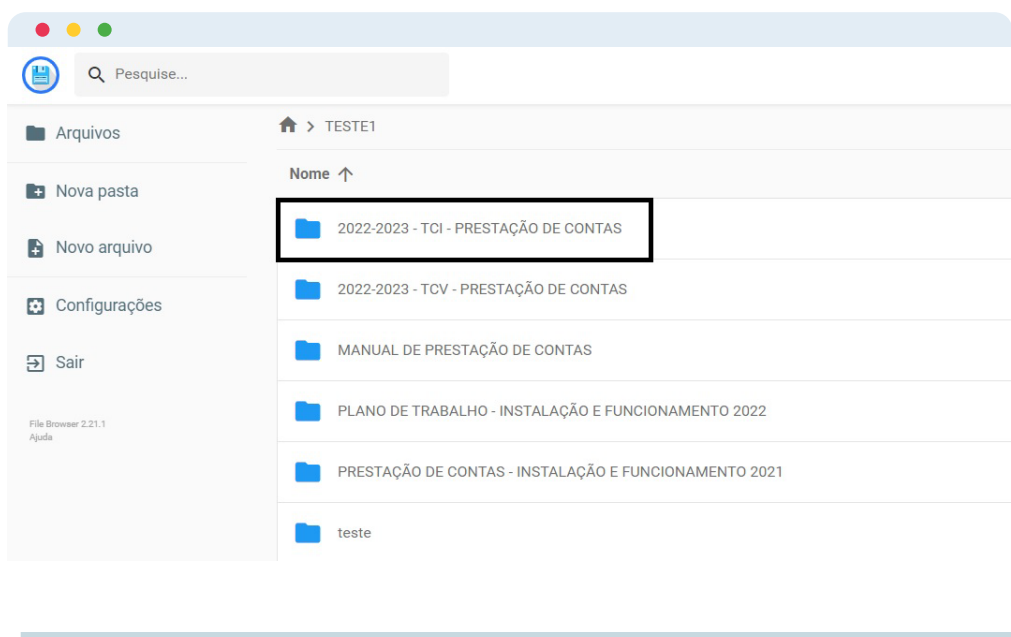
Pesquise...

Arquivos

Nova pasta

Novo arquivo

Configurações

Sair

File Browser 2.21.1
Ajuda

> TESTE1

Nome ↑

2022-2023 - TCI - PRESTAÇÃO DE CONTAS

2022-2023 - TCV - PRESTAÇÃO DE CONTAS

MANUAL DE PRESTAÇÃO DE CONTAS

PLANO DE TRABALHO - INSTALAÇÃO E FUNCIONAMENTO 2022

PRESTAÇÃO DE CONTAS - INSTALAÇÃO E FUNCIONAMENTO 2021

teste